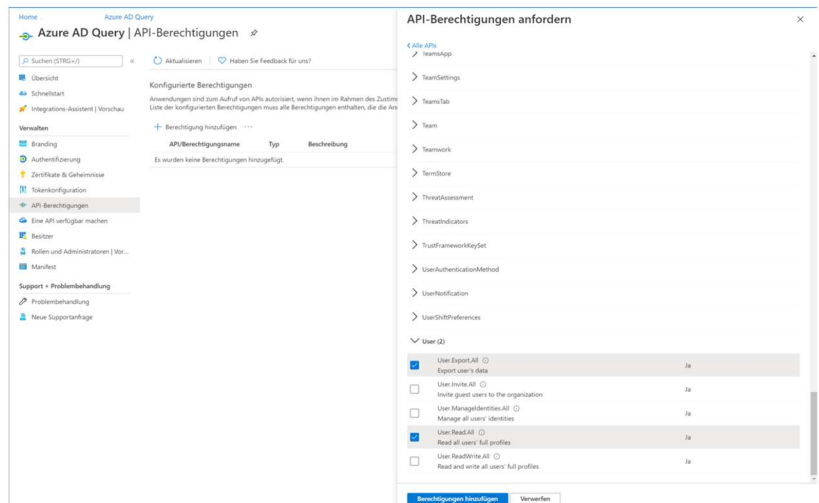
Home > Azure AD Query

Azure AD Query | API-Berechtigungen

Suchen (STRG+/)

«

Übersicht

Schnellstart

Integrations-Assistent | Vorschau

Verwalten

Branding

Authentifizierung

Zertifikate & Geheimnisse

Tokenkonfiguration

API-Berechtigungen

Eine API verfügbar machen

Besitzer

Rollen und Administratoren | Vor...

Manifest

Support + Problembehandlung

Problembehandlung

Neue Supportanfrage

Aktualisieren | Haben Sie Feedback für uns?

Konfigurierte Berechtigungen

Anwendungen sind zum Aufruf von APIs autorisiert, wenn ihnen im Rahmen des Zustim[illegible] Liste der konfigurierten Berechtigungen muss alle Berechtigungen enthalten, die die An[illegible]

+ Berechtigung hinzufügen ···

| API/Berechtigungsname | Typ | Beschreibung |
|---|---|---|
| Es wurden keine Berechtigungen hinzugefügt. | | |

API-Berechtigungen anfordern

×

< Alle APIs

TeamsApp

TeamSettings

TeamsTab

Team

Teamwork

TermStore

ThreatAssessment

ThreatIndicators

TrustFrameworkKeySet

UserAuthenticationMethod

UserNotification

UserShiftPreferences

User (2)

| | | |
|---|---|---|
| ☑ | User.Export.All ⓘ Export user's data | Ja |
| ☐ | User.Invite.All ⓘ Invite guest users to the organization | Ja |
| ☐ | User.ManageIdentities.All ⓘ Manage all users' identities | Ja |
| ☑ | User.Read.All ⓘ Read all users' full profiles | Ja |
| ☐ | User.ReadWrite.All ⓘ Read and write all users' full profiles | Ja |

Berechtigungen hinzufügen | Verwerfen